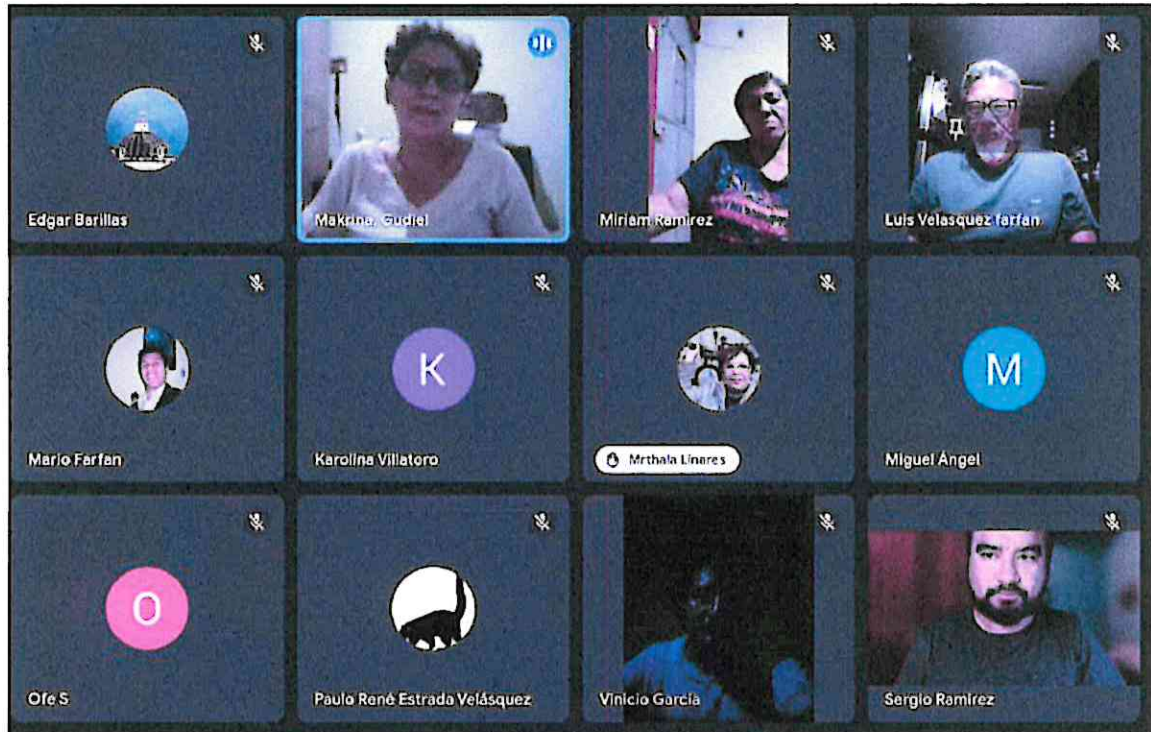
Edgar Barillas

Makrina. Gudiel

Miriam Ramirez

Luis Velasquez farfan

Mario Farfan

K

Karolina Villatoro

Mrthala Linares

M

Miguel Ángel

O

Ofe S

Paulo René Estrada Velásquez

Vinicio Garcia

Sergio Ramirez